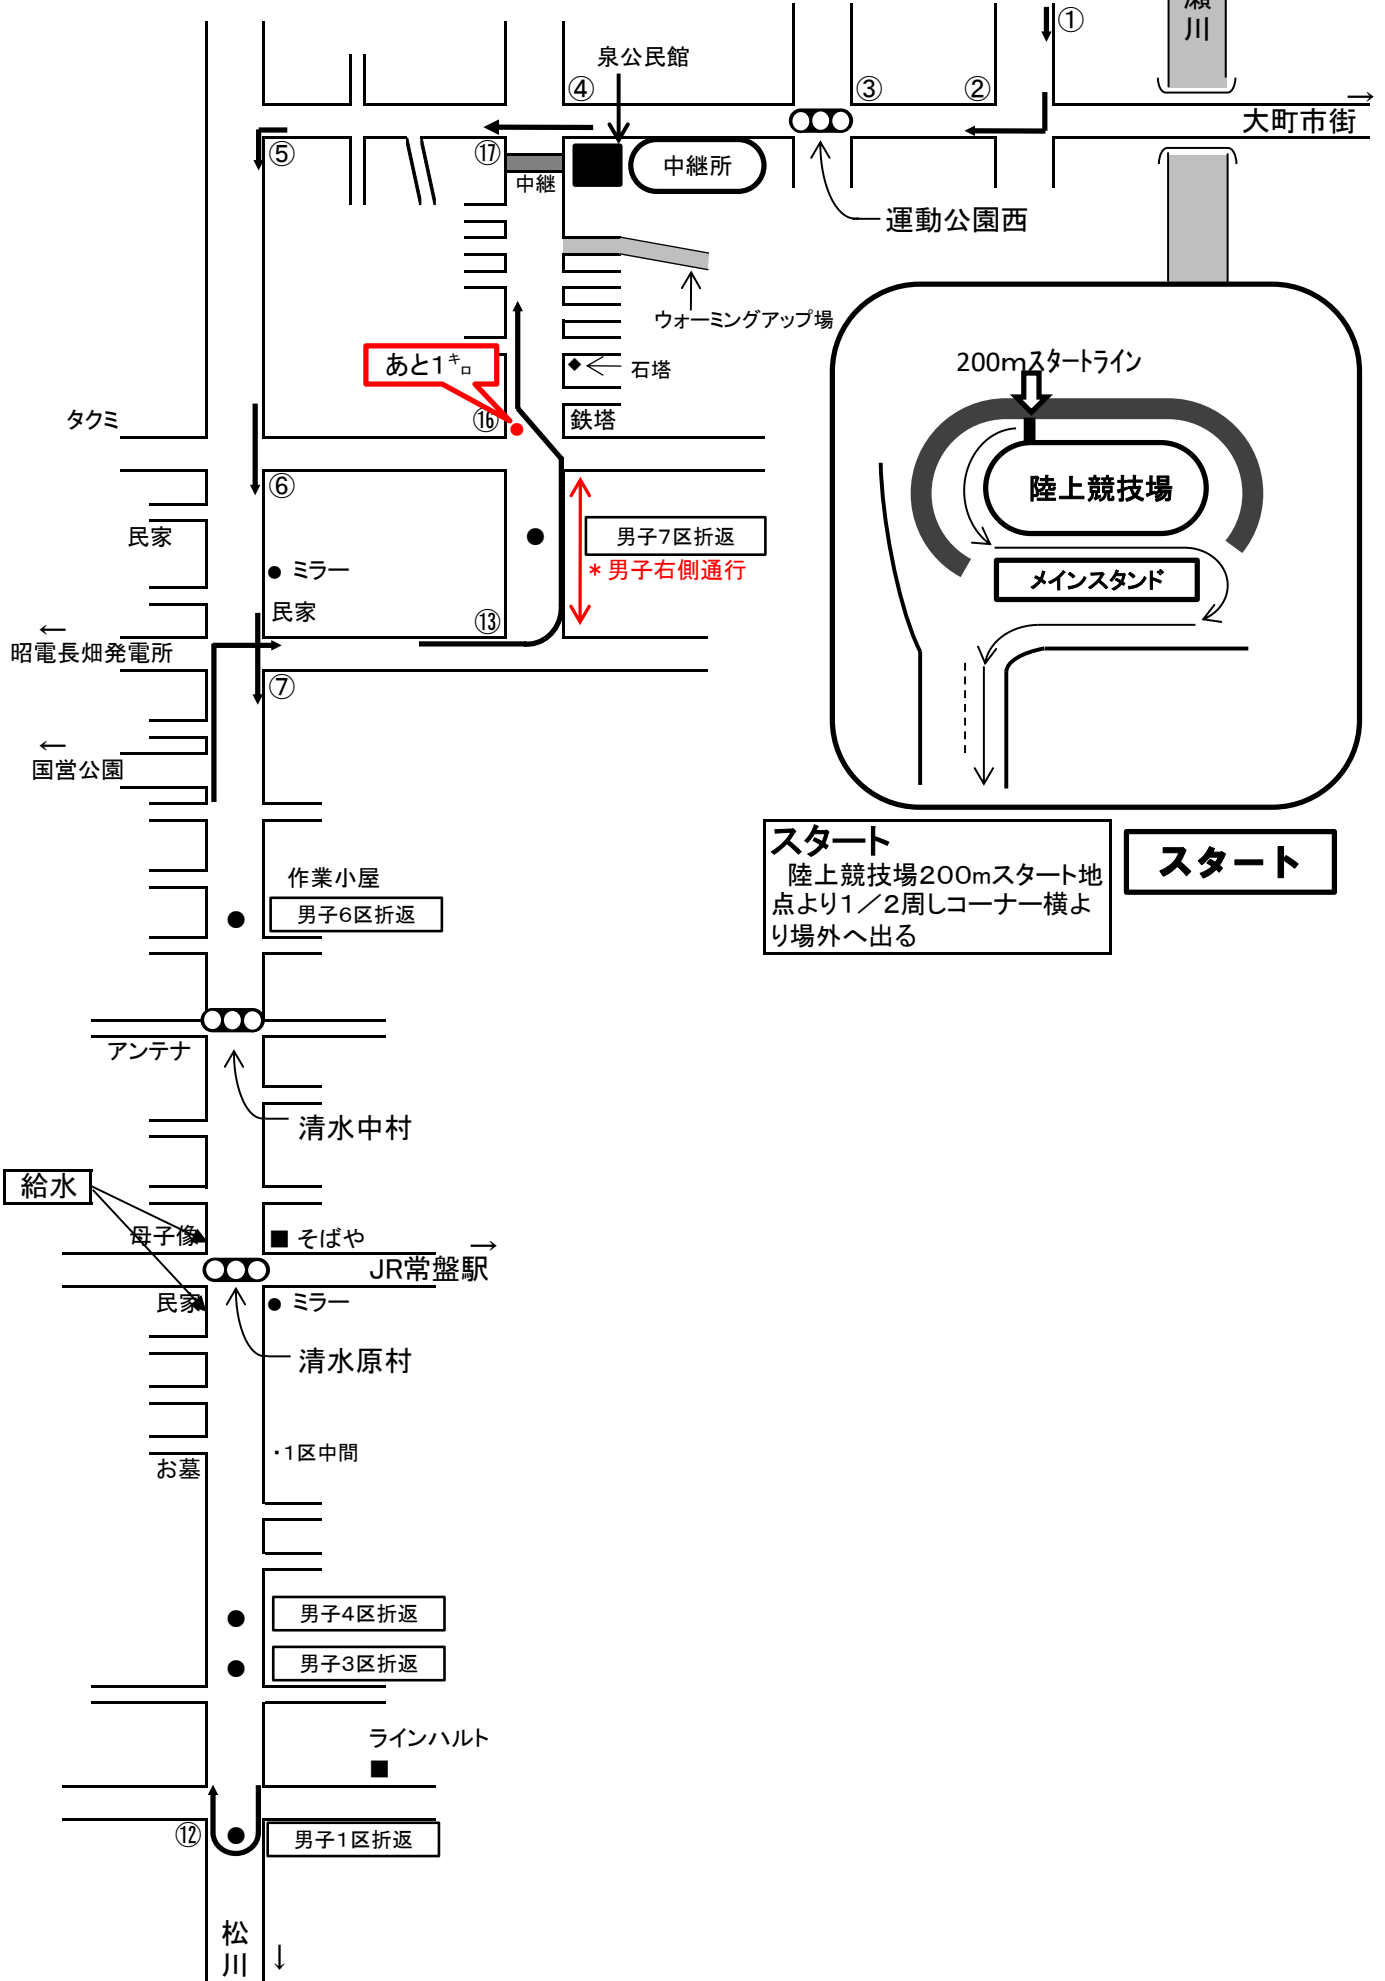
①
瀬
川
泉公民館
④
③
②
→
大町市街
⑤
⑰
中継
中継所
運動公園西
ウォーミングアップ場
200mスタートライン
陸上競技場
メインスタンド
あと1キロ
石塔
タクミ
⑯
鉄塔
⑥
民家
男子7区折返
＊男子右側通行
ミラー
民家
⑬
←
昭電長畑発電所
⑦
←
国営公園
スタート
陸上競技場200mスタート地点より1／2周しコーナー横より場外へ出る
スタート
作業小屋
男子6区折返
アンテナ
清水中村
給水
母子像
そばや
→
JR常盤駅
民家
ミラー
清水原村
・1区中間
お墓
男子4区折返
男子3区折返
ラインハルト
⑫
男子1区折返
松
川
↓